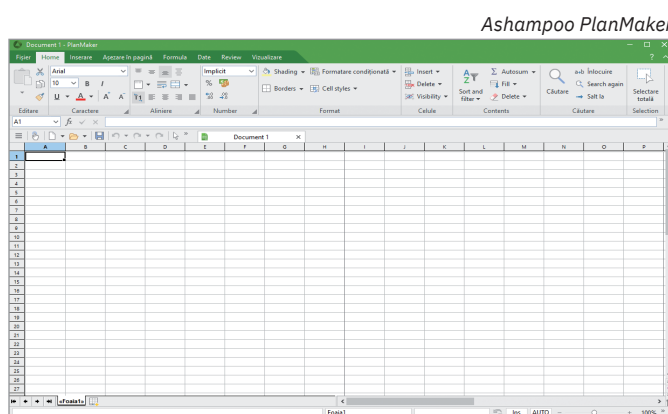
Ashampoo PlanMaker

Document 1 - PlanMaker

Fișier Home Inserare Așezare în pagină Formule Date Review Vizualizare

Arial
10
B I
U A A A

Implicit
%

Shading Formatare condiționată
Borders Cell styles

Insert
Delete
Visibility

Sort and filter

Autosum
Fill
Delete

Căutare

Înlocuire
Search again
Salt la

Selectare totală

Editare Caractere Aliniere Number Format Celule Contents Căutare Selection

A1 fx

Document 1

A B C D E F G H I J K L M N O P

1
2
3
4
5
6
7
8
9
10
11
12
13
14
15
16
17
18
19
20
21
22
23
24
25
26
27

«Foaia1»

Foaia1 Ins AUTO 100%